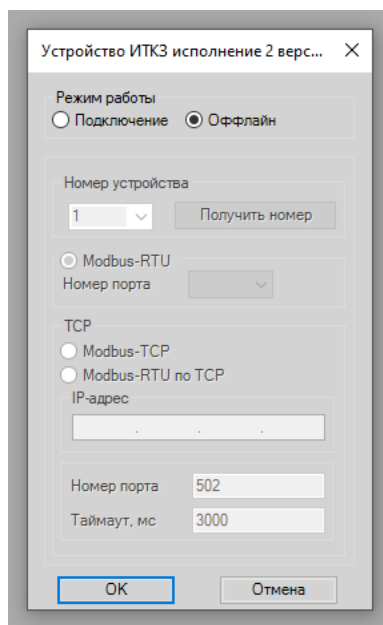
Устройство ИТКЗ исполнение 2 верс... ✕

Режим работы
Подключение Оффлайн

Номер устройства
1
Получить номер

Modbus-RTU
Номер порта

TCP
Modbus-TCP
Modbus-RTU по TCP
IP-адрес
. . .

Номер порта 502
Таймаут, мс 3000

OK
Отмена